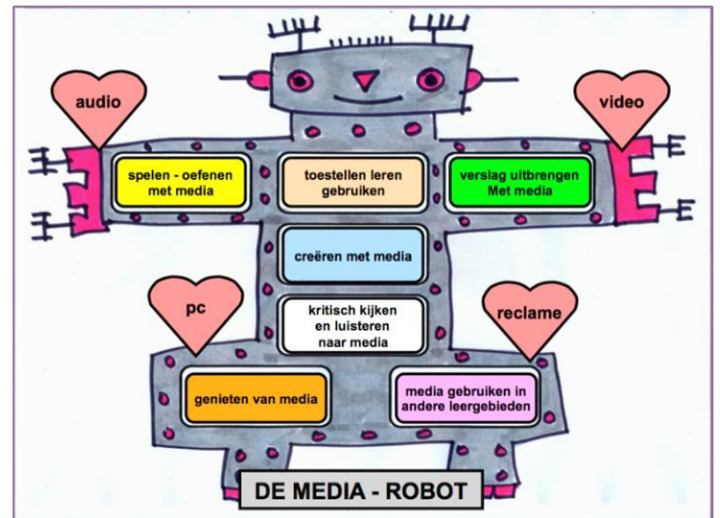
audio

video

spelen - oefenen met media

toestellen leren gebruiken

verslag uitbrengen Met media

creëren met media

pc

kritisch kijken en luisteren naar media

reclame

genieten van media

media gebruiken in andere leergebieden

DE MEDIA - ROBOT